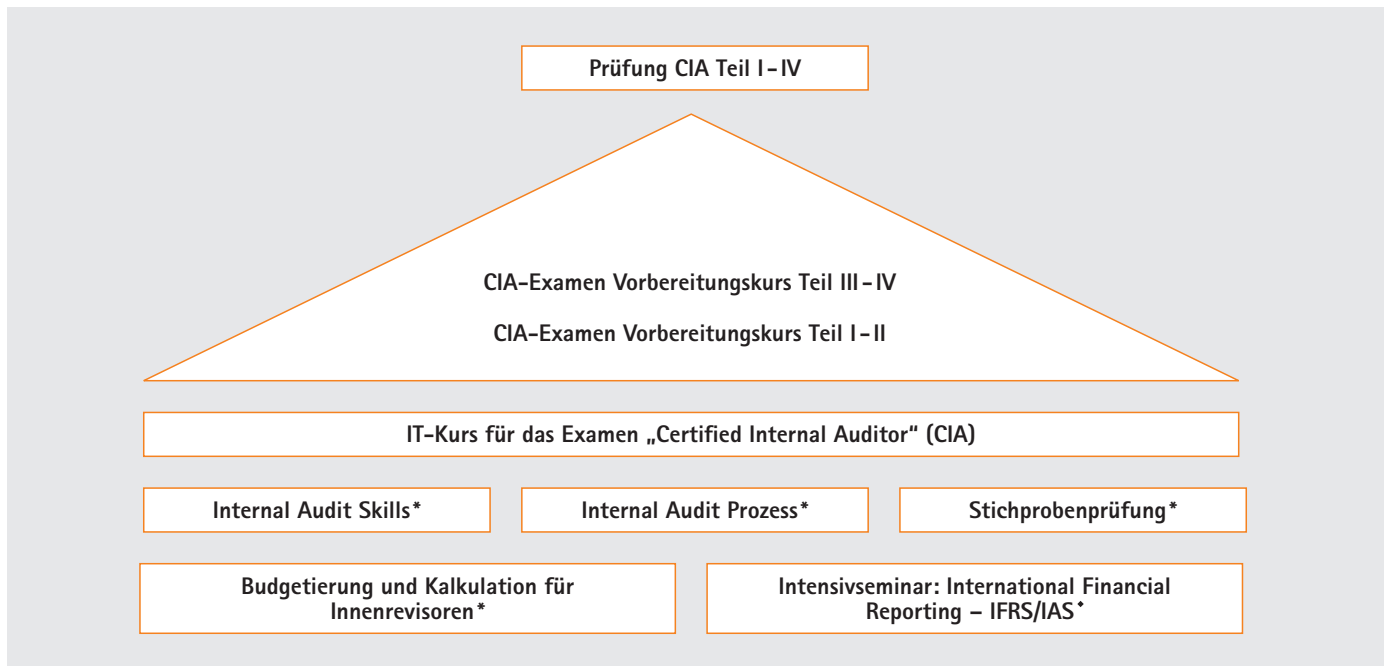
Prüfung CIA Teil I-IV

CIA-Examen Vorbereitungskurs Teil III-IV

CIA-Examen Vorbereitungskurs Teil I-II

IT-Kurs für das Examen „Certified Internal Auditor“ (CIA)

Internal Audit Skills*

Internal Audit Prozess*

Stichprobenprüfung*

Budgetierung und Kalkulation für Innenrevisoren*

Intensivseminar: International Financial Reporting – IFRS/IAS*